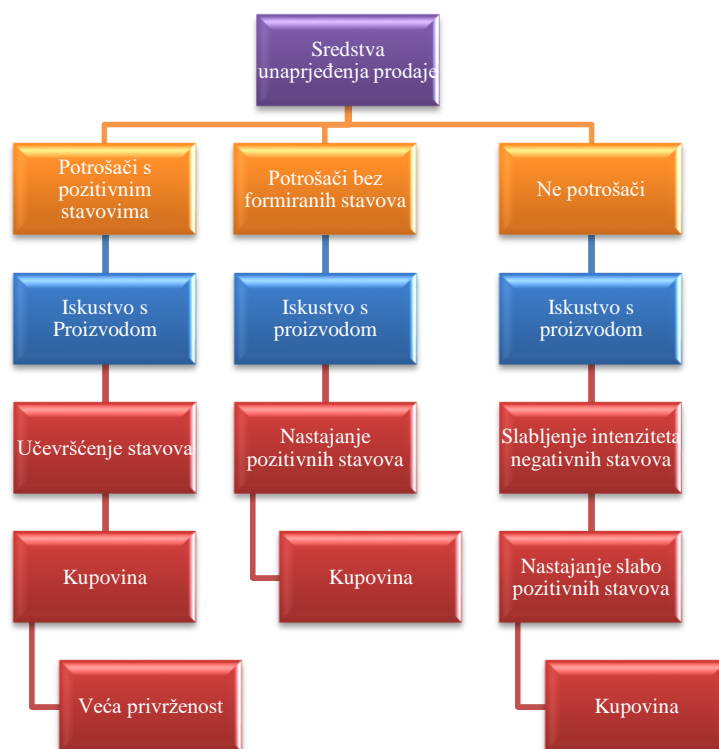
Sredstva unaprjeđenja prodaje

Potrošači s pozitivnim stavovima

Iskustvo s Proizvodom

Učevršćenje stavova

Kupovina

Veća privrženost

Potrošači bez formiranih stavova

Iskustvo s proizvodom

Nastajanje pozitivnih stavova

Kupovina

Ne potrošači

Iskustvo s proizvodom

Slabljenje intenziteta negativnih stavova

Nastajanje slabo pozitivnih stavova

Kupovina